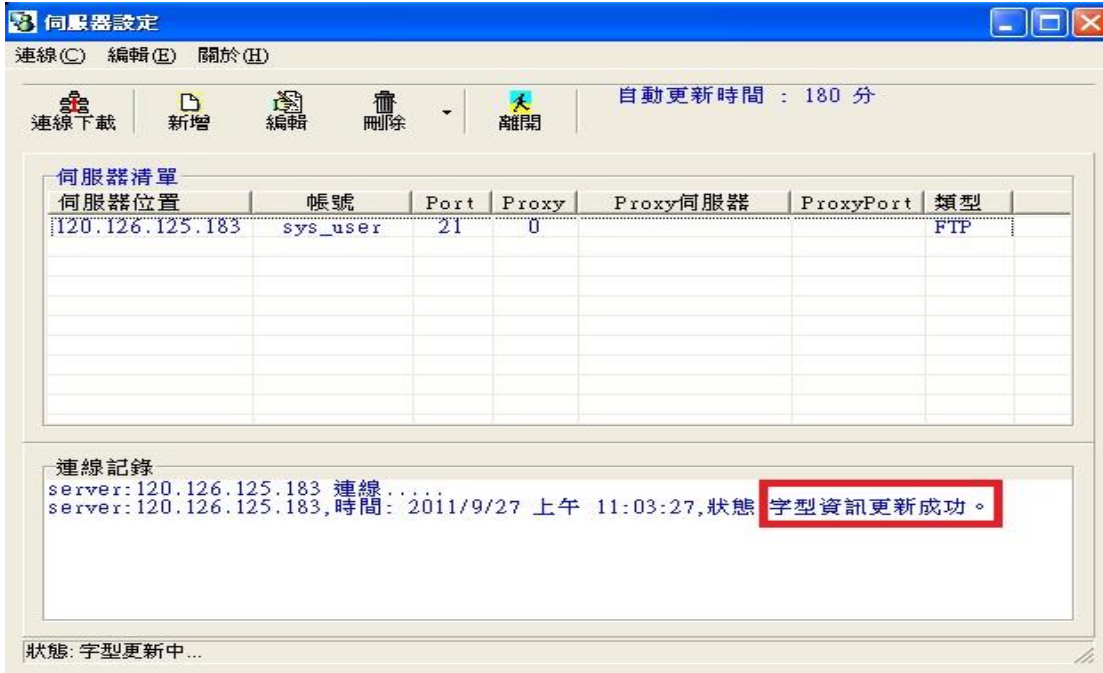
伺服器設定

連線(C) 編輯(E) 關於(H)

連線下載 新增 編輯 刪除 離開

自動更新時間 : 180 分

伺服器清單

| 伺服器位置 | 帳號 | Port | Proxy | Proxy伺服器 | ProxyPort | 類型 |
|---|---|---|---|---|---|---|
| 120.126.125.183 | sys_user | 21 | 0 | | | FTP |

連線記錄
server:120.126.125.183 連線.....
server:120.126.125.183,時間: 2011/9/27 上午 11:03:27,狀態 字型資訊更新成功。

狀態: 字型更新中...